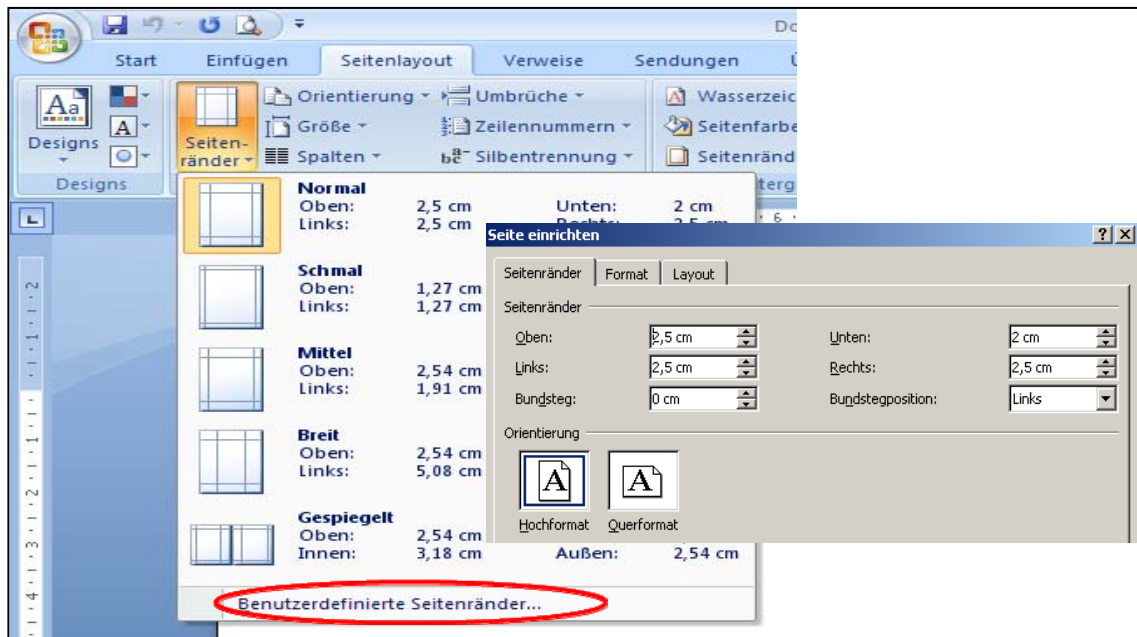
Do

Start Einfügen Seitenlayout Verweise Sendungen Ü

Designs
Seitenränder
Orientierung
Größe
Spalten
Umbrüche
Zeilennummern
Silbentrennung
Wasserzeic
Seitenfarbe
Seitenränd
Designs
terg

Normal
Oben: 2,5 cm Unten: 2 cm
Links: 2,5 cm

Schmal
Oben: 1,27 cm
Links: 1,27 cm

Mittel
Oben: 2,54 cm
Links: 1,91 cm

Breit
Oben: 2,54 cm
Links: 5,08 cm

Gespiegelt
Oben: 2,54 cm
Innen: 3,18 cm Außen: 2,54 cm

Benutzerdefinierte Seitenränder...

Seite einrichten

Seitenränder | Format | Layout

Seitenränder

| | | | |
|---|---|---|---|
| Oben: | 2,5 cm | Unten: | 2 cm |
| Links: | 2,5 cm | Rechts: | 2,5 cm |
| Bundsteg: | 0 cm | Bundstegposition: | Links |

Orientierung

A A
Hochformat Querformat